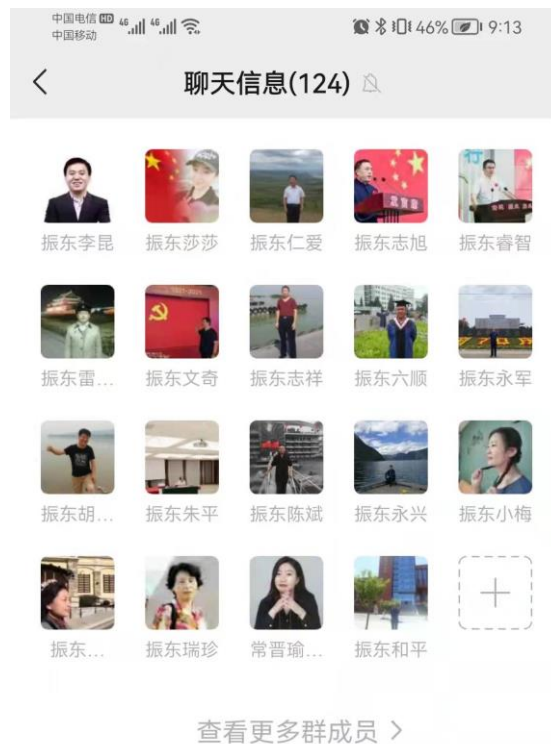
中国电信 HD 中国移动 4G 4G 46% 9:13

聊天信息(124)

振东李昆 振东莎莎 振东仁爱 振东志旭 振东睿智

振东雷… 振东文奇 振东志祥 振东六顺 振东永军

振东胡… 振东朱平 振东陈斌 振东永兴 振东小梅

振东… 振东瑞珍 常晋瑜… 振东和平

查看更多群成员 >